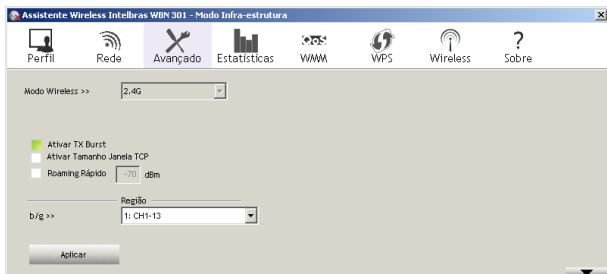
Assistente Wireless Intelbras WBN 301 - Modo Infra-estrutura

Perfil
Rede
Avançado
Estatísticas
QoS
WMM
WPS
Wireless
Sobre

Modo Wireless >> 2.4G

Ativar TX Burst
Ativar Tamanho Janela TCP
Roaming Rápido -70 dBm

Região
b/g >> 1: CH1-13

Aplicar